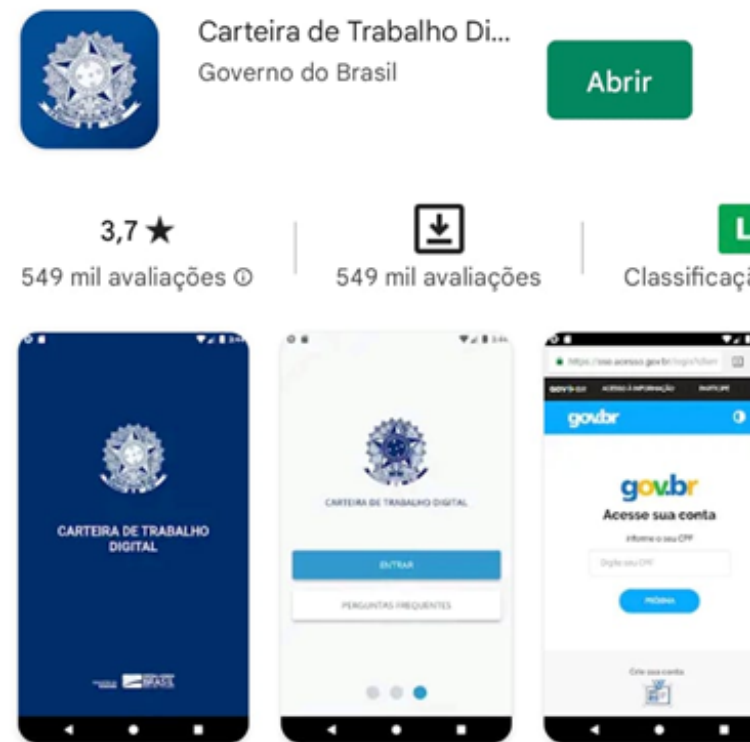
Carteira de Trabalho Di...
Governo do Brasil

Abrir

3,7 ★
549 mil avaliações ⓘ

549 mil avaliações

Classificaçã

CARTEIRA DE TRABALHO DIGITAL

BRASIL

CARTEIRA DE TRABALHO DIGITAL

ENTRAR

PERGUNTAS FREQUENTES

https://sso.acesso.gov.br/login

gov.br

gov.br
Acesse sua conta

Informe o seu CPF

Digite seu CPF

PRÓXIMA

Crie sua conta